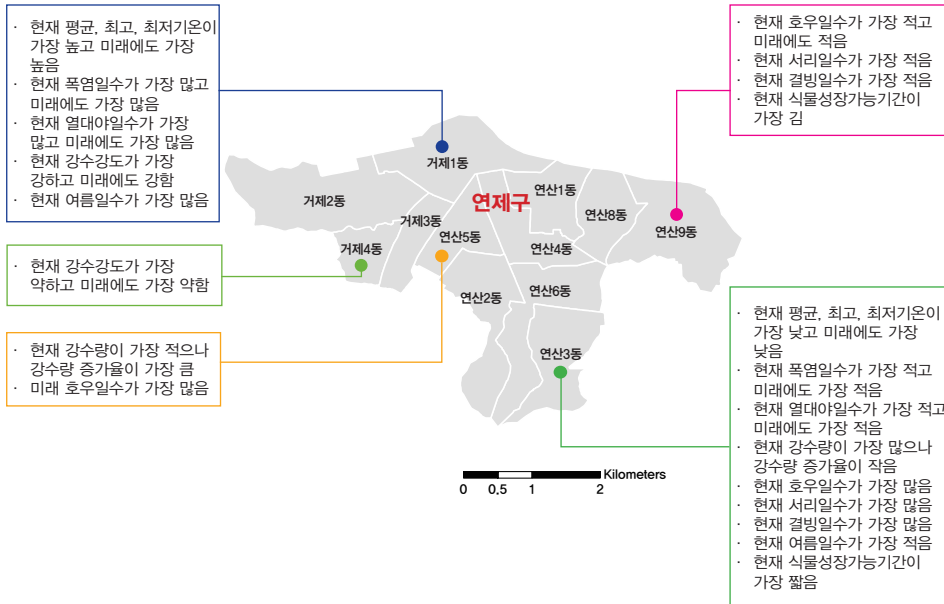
· 현재 평균, 최고, 최저기온이 가장 높고 미래에도 가장 높음
· 현재 폭염일수가 가장 많고 미래에도 가장 많음
· 현재 열대야일수가 가장 많고 미래에도 가장 많음
· 현재 강수강도가 가장 강하고 미래에도 강함
· 현재 여름일수가 가장 많음

· 현재 호우일수가 가장 적고 미래에도 적음
· 현재 서리일수가 가장 적음
· 현재 결빙일수가 가장 적음
· 현재 식물성장가능기간이 가장 김

거제1동
거제2동
거제3동
거제4동
연제구
연산1동
연산2동
연산3동
연산4동
연산5동
연산6동
연산8동
연산9동

· 현재 강수강도가 가장 약하고 미래에도 가장 약함

· 현재 강수량이 가장 적으나 강수량 증가율이 가장 큼
· 미래 호우일수가 가장 많음

· 현재 평균, 최고, 최저기온이 가장 낮고 미래에도 가장 낮음
· 현재 폭염일수가 가장 적고 미래에도 가장 적음
· 현재 열대야일수가 가장 적고 미래에도 가장 적음
· 현재 강수량이 가장 많으나 강수량 증가율이 작음
· 현재 호우일수가 가장 많음
· 현재 서리일수가 가장 많음
· 현재 결빙일수가 가장 많음
· 현재 여름일수가 가장 적음
· 현재 식물성장가능기간이 가장 짧음

Kilometers
0 0.5 1 2